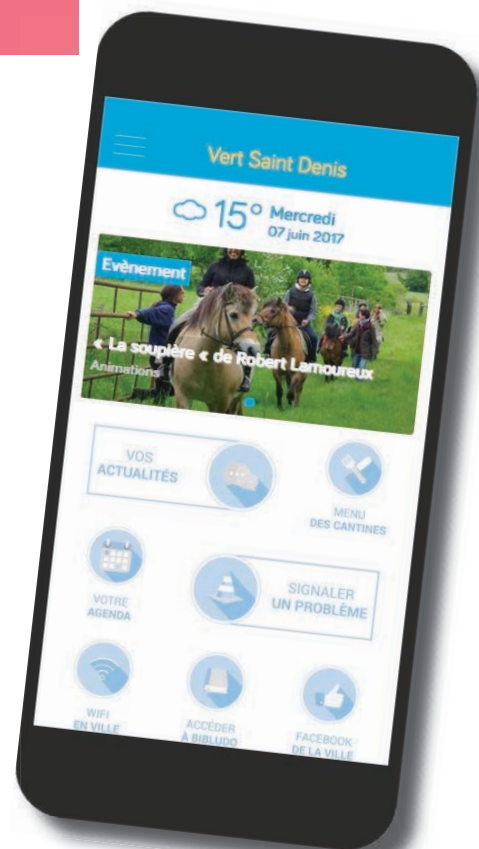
Vert Saint Denis

15° Mercredi 07 juin 2017

Evènement

« La soupière « de Robert Lamoureux

Animations

VOS ACTUALITÉS

MENU DES CANTINES

VOTRE AGENDA

SIGNALER UN PROBLÈME

WIFI EN VILLE

ACCÉDER À BIBLUDO

FACEBOOK DE LA VILLE